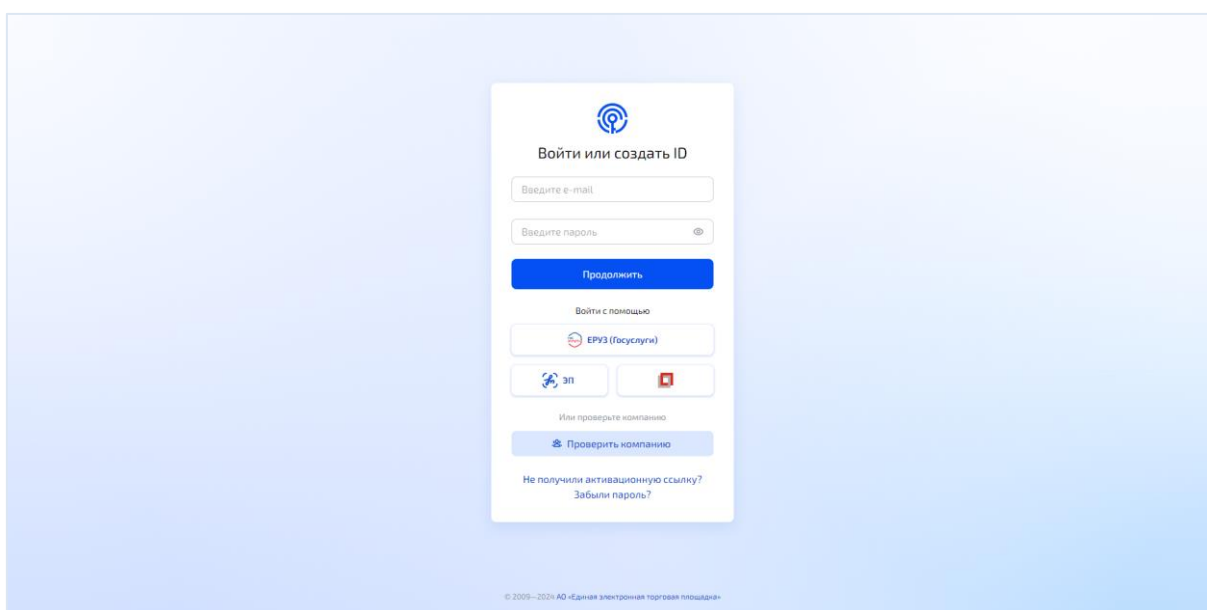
Войти или создать ID

Введите e-mail

Введите пароль

Продолжить

Войти с помощью

ЕРУЗ (Госуслуги)

ЭП

Или проверьте компанию

Проверить компанию

Не получили активационную ссылку?
Забыли пароль?

© 2009—2024 АО «Единая электронная торговая площадка»